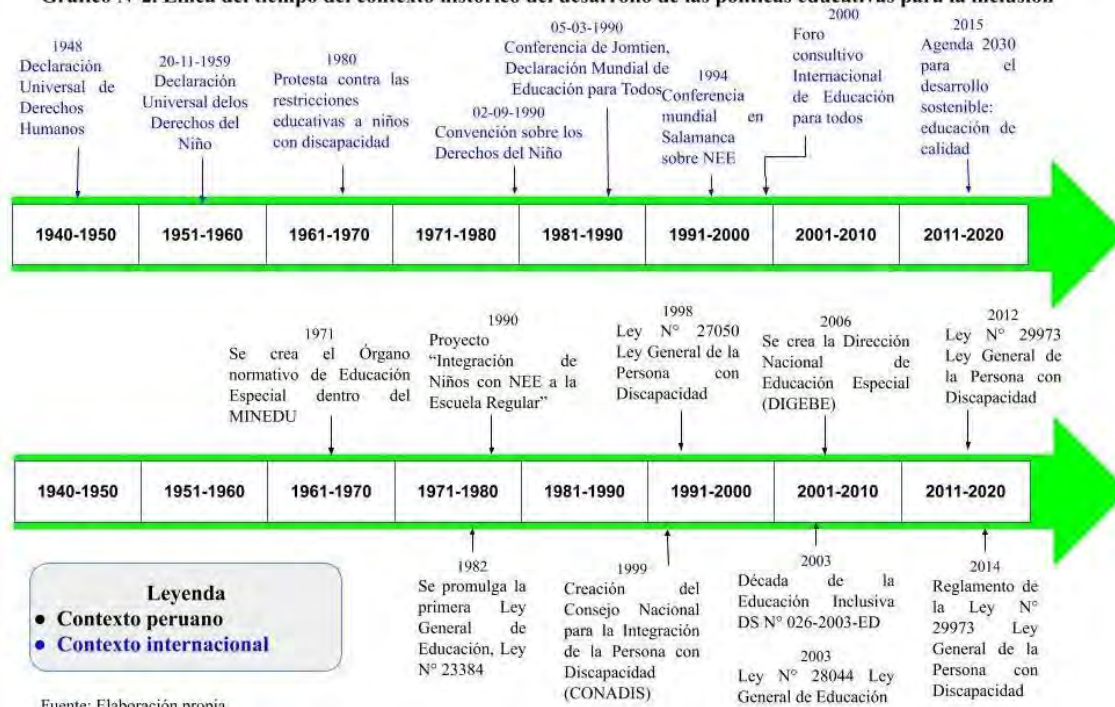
Gráfico N° 2. Línea del tiempo del contexto histórico del desarrollo de las políticas educativas para la inclusión

1948
Declaración Universal de Derechos Humanos

20-11-1959
Declaración Universal delos Derechos del Niño

1980
Protesta contra las restricciones educativas a niños con discapacidad

02-09-1990
Convención sobre los Derechos del Niño

05-03-1990
Conferencia de Jomtien, Declaración Mundial de Educación para Todos

1994
Conferencia mundial en Salamanca sobre NEE

2000
Foro consultivo Internacional de Educación para todos

2015
Agenda 2030 para el desarrollo sostenible: educación de calidad

| 1940-1950 | 1951-1960 | 1961-1970 | 1971-1980 | 1981-1990 | 1991-2000 | 2001-2010 | 2011-2020 |
|---|---|---|---|---|---|---|---|

1971
Se crea el Órgano normativo de Educación Especial dentro del MINEDU

1990
Proyecto "Integración de Niños con NEE a la Escuela Regular"

1998
Ley N° 27050 Ley General de la Persona con Discapacidad

2006
Se crea la Dirección Nacional de Educación Especial (DIGEBE)

2012
Ley N° 29973 Ley General de la Persona con Discapacidad

| 1940-1950 | 1951-1960 | 1961-1970 | 1971-1980 | 1981-1990 | 1991-2000 | 2001-2010 | 2011-2020 |
|---|---|---|---|---|---|---|---|

1982
Se promulga la primera Ley General de Educación, Ley N° 23384

1999
Creación del Consejo Nacional para la Integración de la Persona con Discapacidad (CONADIS)

2003
Década de la Educación Inclusiva DS N° 026-2003-ED

2003
Ley N° 28044 Ley General de Educación

2014
Reglamento de la Ley N° 29973 Ley General de la Persona con Discapacidad

Leyenda
• Contexto peruano
• Contexto internacional

Fuente: Elaboración propia